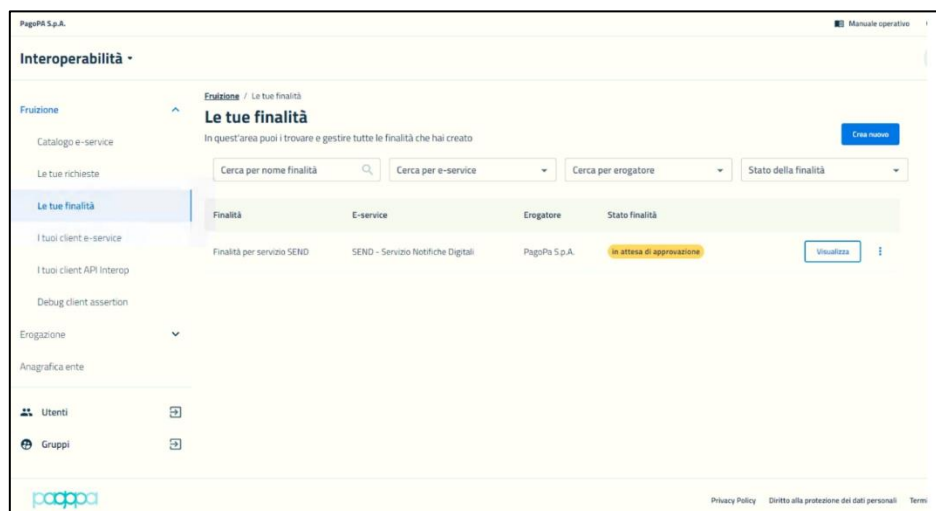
PagoPA S.p.A.

Manuale operativo

Interoperabilità

Fruizione

Catalogo e-service

Le tue richieste

Le tue finalità

I tuoi client e-service

I tuoi client API Interop

Debug client assertion

Erogazione

Anagrafica ente

Utenti

Gruppi

Fruizione / Le tue finalità

Le tue finalità

In quest'area puoi i trovare e gestire tutte le finalità che hai creato

Crea nuovo

Cerca per nome finalità

Cerca per e-service

Cerca per erogatore

Stato della finalità

| Finalità | E-service | Erogatore | Stato finalità | |
|---|---|---|---|---|
| Finalità per servizio SEND | SEND - Servizio Notifiche Digitali | PagoPa S.p.A. | In attesa di approvazione | Visualizza |

pagopa

Privacy Policy Diritto alla protezione dei dati personali Termi